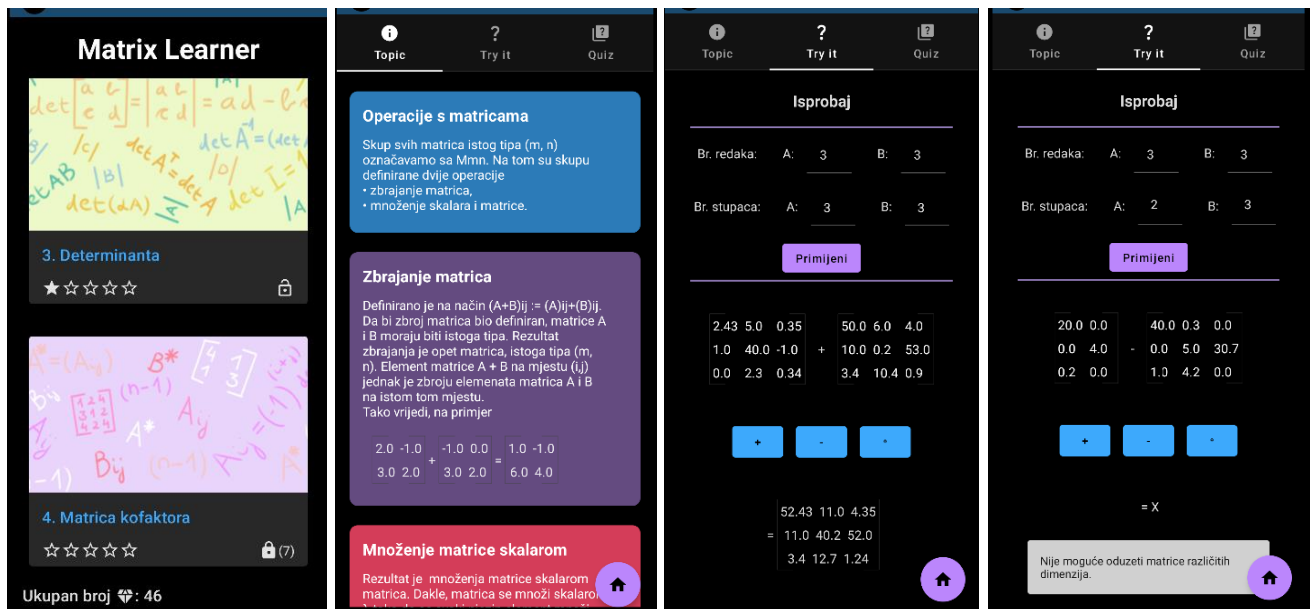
Matrix Learner

3. Determinanta

★☆☆☆☆

4. Matrica kofaktora

☆☆☆☆☆ (7)

Ukupan broj : 46

Topic | Try it | Quiz

Operacije s matricama

Skup svih matrica istog tipa (m, n) označavamo sa Mmn. Na tom su skupu definirane dvije operacije
• zbrajanje matrica,
• množenje skalara i matrice.

Zbrajanje matrica

Definirano je na način (A+B)ij := (A)ij+(B)ij. Da bi zbroj matrica bio definiran, matrice A i B moraju biti istoga tipa. Rezultat zbrajanja je opet matrica, istoga tipa (m, n). Element matrice A + B na mjestu (i,j) jednak je zbroju elemenata matrica A i B na istom tom mjestu.
Tako vrijedi, na primjer

| 2.0 | -1.0 |
|---|---|
| 3.0 | 2.0 |

+

| -1.0 | 0.0 |
|---|---|
| 3.0 | 2.0 |

=

| 1.0 | -1.0 |
|---|---|
| 6.0 | 4.0 |

Množenje matrice skalarom

Rezultat je množenja matrice skalarom matrica. Dakle, matrica se množi skalarom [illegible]

Topic | Try it | Quiz

Isprobaj

Br. redaka: A: 3 B: 3

Br. stupaca: A: 3 B: 3

Primijeni

| 2.43 | 5.0 | 0.35 |
|---|---|---|
| 1.0 | 40.0 | -1.0 |
| 0.0 | 2.3 | 0.34 |

+

| 50.0 | 6.0 | 4.0 |
|---|---|---|
| 10.0 | 0.2 | 53.0 |
| 3.4 | 10.4 | 0.9 |

+ - *

=

| 52.43 | 11.0 | 4.35 |
|---|---|---|
| 11.0 | 40.2 | 52.0 |
| 3.4 | 12.7 | 1.24 |

Topic | Try it | Quiz

Isprobaj

Br. redaka: A: 3 B: 3

Br. stupaca: A: 2 B: 3

Primijeni

| 20.0 | 0.0 |
|---|---|
| 0.0 | 4.0 |
| 0.2 | 0.0 |

-

| 40.0 | 0.3 | 0.0 |
|---|---|---|
| 0.0 | 5.0 | 30.7 |
| 1.0 | 4.2 | 0.0 |

+ - *

= X

Nije moguće oduzeti matrice različitih dimenzija.